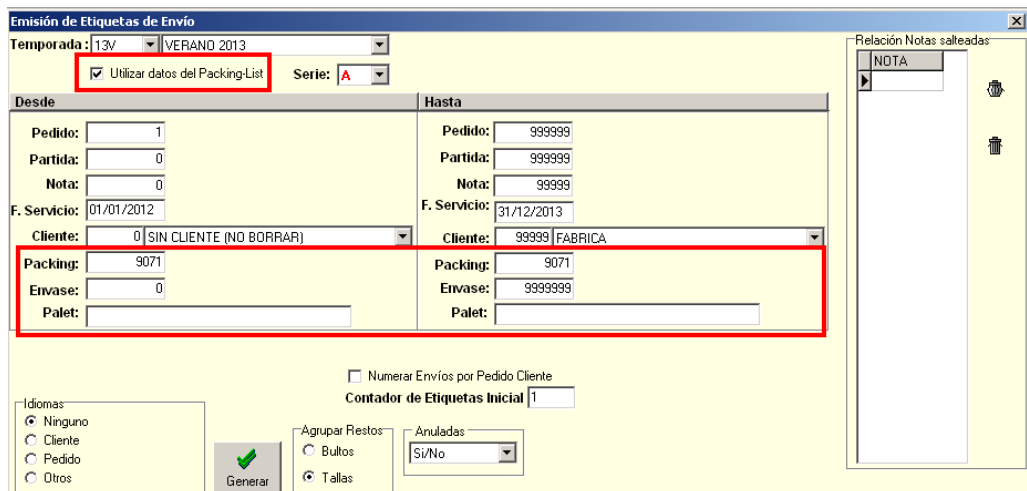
Emisión de Etiquetas de Envío

Temporada : 13V VERANO 2013

Utilizar datos del Packing-List

Serie: A

Relación Notas salteadas

NOTA

Desde

Pedido: 1

Partida: 0

Nota: 0

F. Servicio: 01/01/2012

Cliente: 0 SIN CLIENTE (NO BORRAR)

Packing: 9071

Envase: 0

Palet:

Hasta

Pedido: 999999

Partida: 999999

Nota: 99999

F. Servicio: 31/12/2013

Cliente: 99999 FABRICA

Packing: 9071

Envase: 9999999

Palet:

Numerar Envíos por Pedido Cliente

Contador de Etiquetas Inicial 1

Idiomas
Ninguno
Cliente
Pedido
Otros

Generar

Agrupar Restos
Bultos
Tallas

Anuladas
Si/No